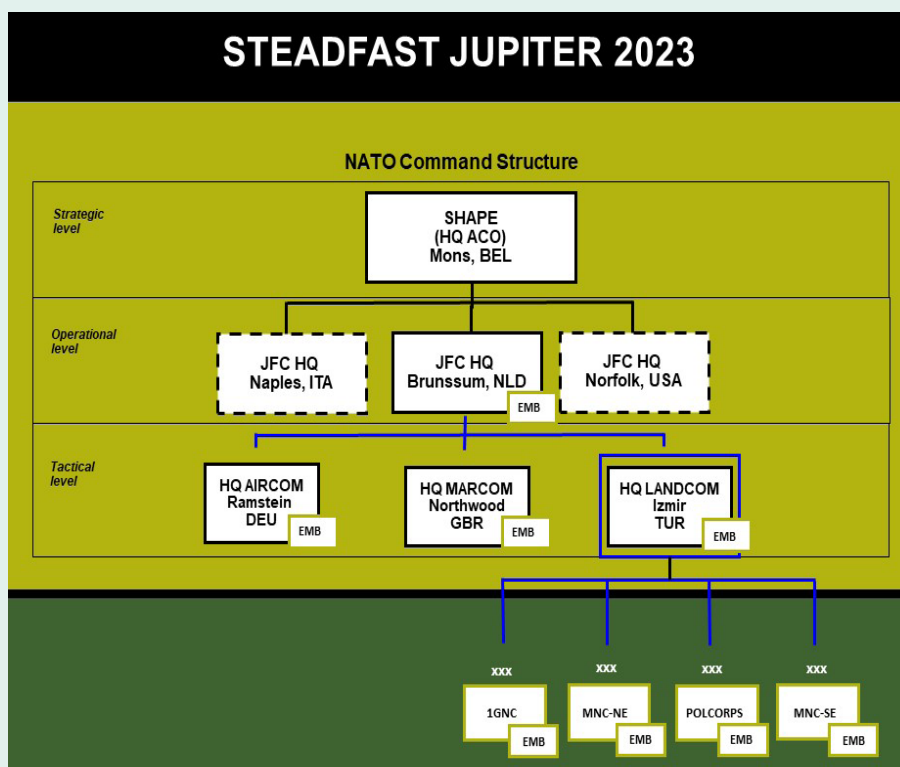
STEADFAST JUPITER 2023

NATO Command Structure

Strategic level

SHAPE
(HQ ACO)
Mons, BEL

Operational level

JFC HQ
Naples, ITA

JFC HQ
Brunssum, NLD
EMB

JFC HQ
Norfolk, USA

Tactical level

HQ AIRCOM
Ramstein
DEU
EMB

HQ MARCOM
Northwood
GBR
EMB

HQ LANDCOM
Izmir
TUR
EMB

xxx
1GNC
EMB

xxx
MNC-NE
EMB

xxx
POLCORPS
EMB

xxx
MNC-SE
EMB